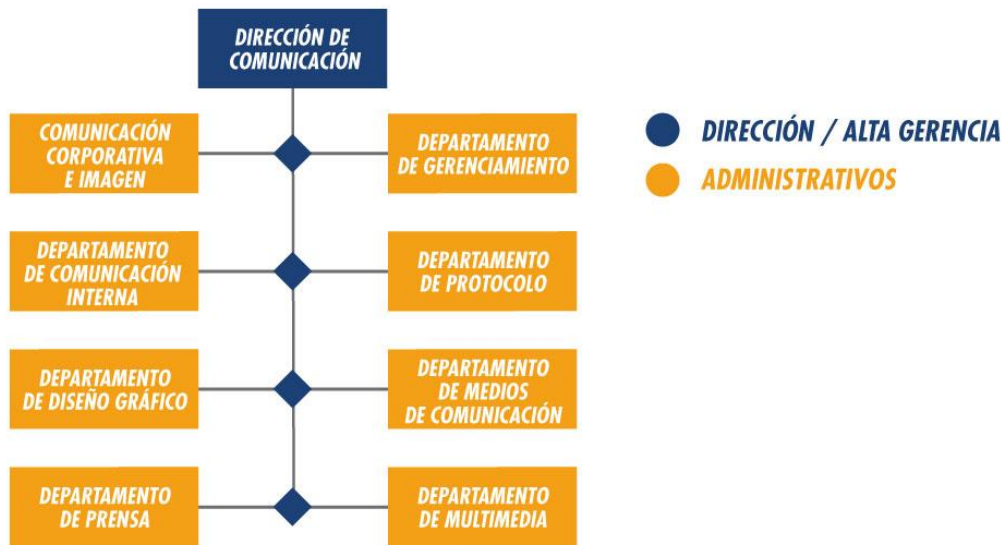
DIRECCIÓN DE COMUNICACIÓN

COMUNICACIÓN CORPORATIVA E IMAGEN

DEPARTAMENTO DE GERENCIAMIENTO

DEPARTAMENTO DE COMUNICACIÓN INTERNA

DEPARTAMENTO DE PROTOCOLO

DEPARTAMENTO DE DISEÑO GRÁFICO

DEPARTAMENTO DE MEDIOS DE COMUNICACIÓN

DEPARTAMENTO DE PRENSA

DEPARTAMENTO DE MULTIMEDIA

DIRECCIÓN / ALTA GERENCIA

ADMINISTRATIVOS